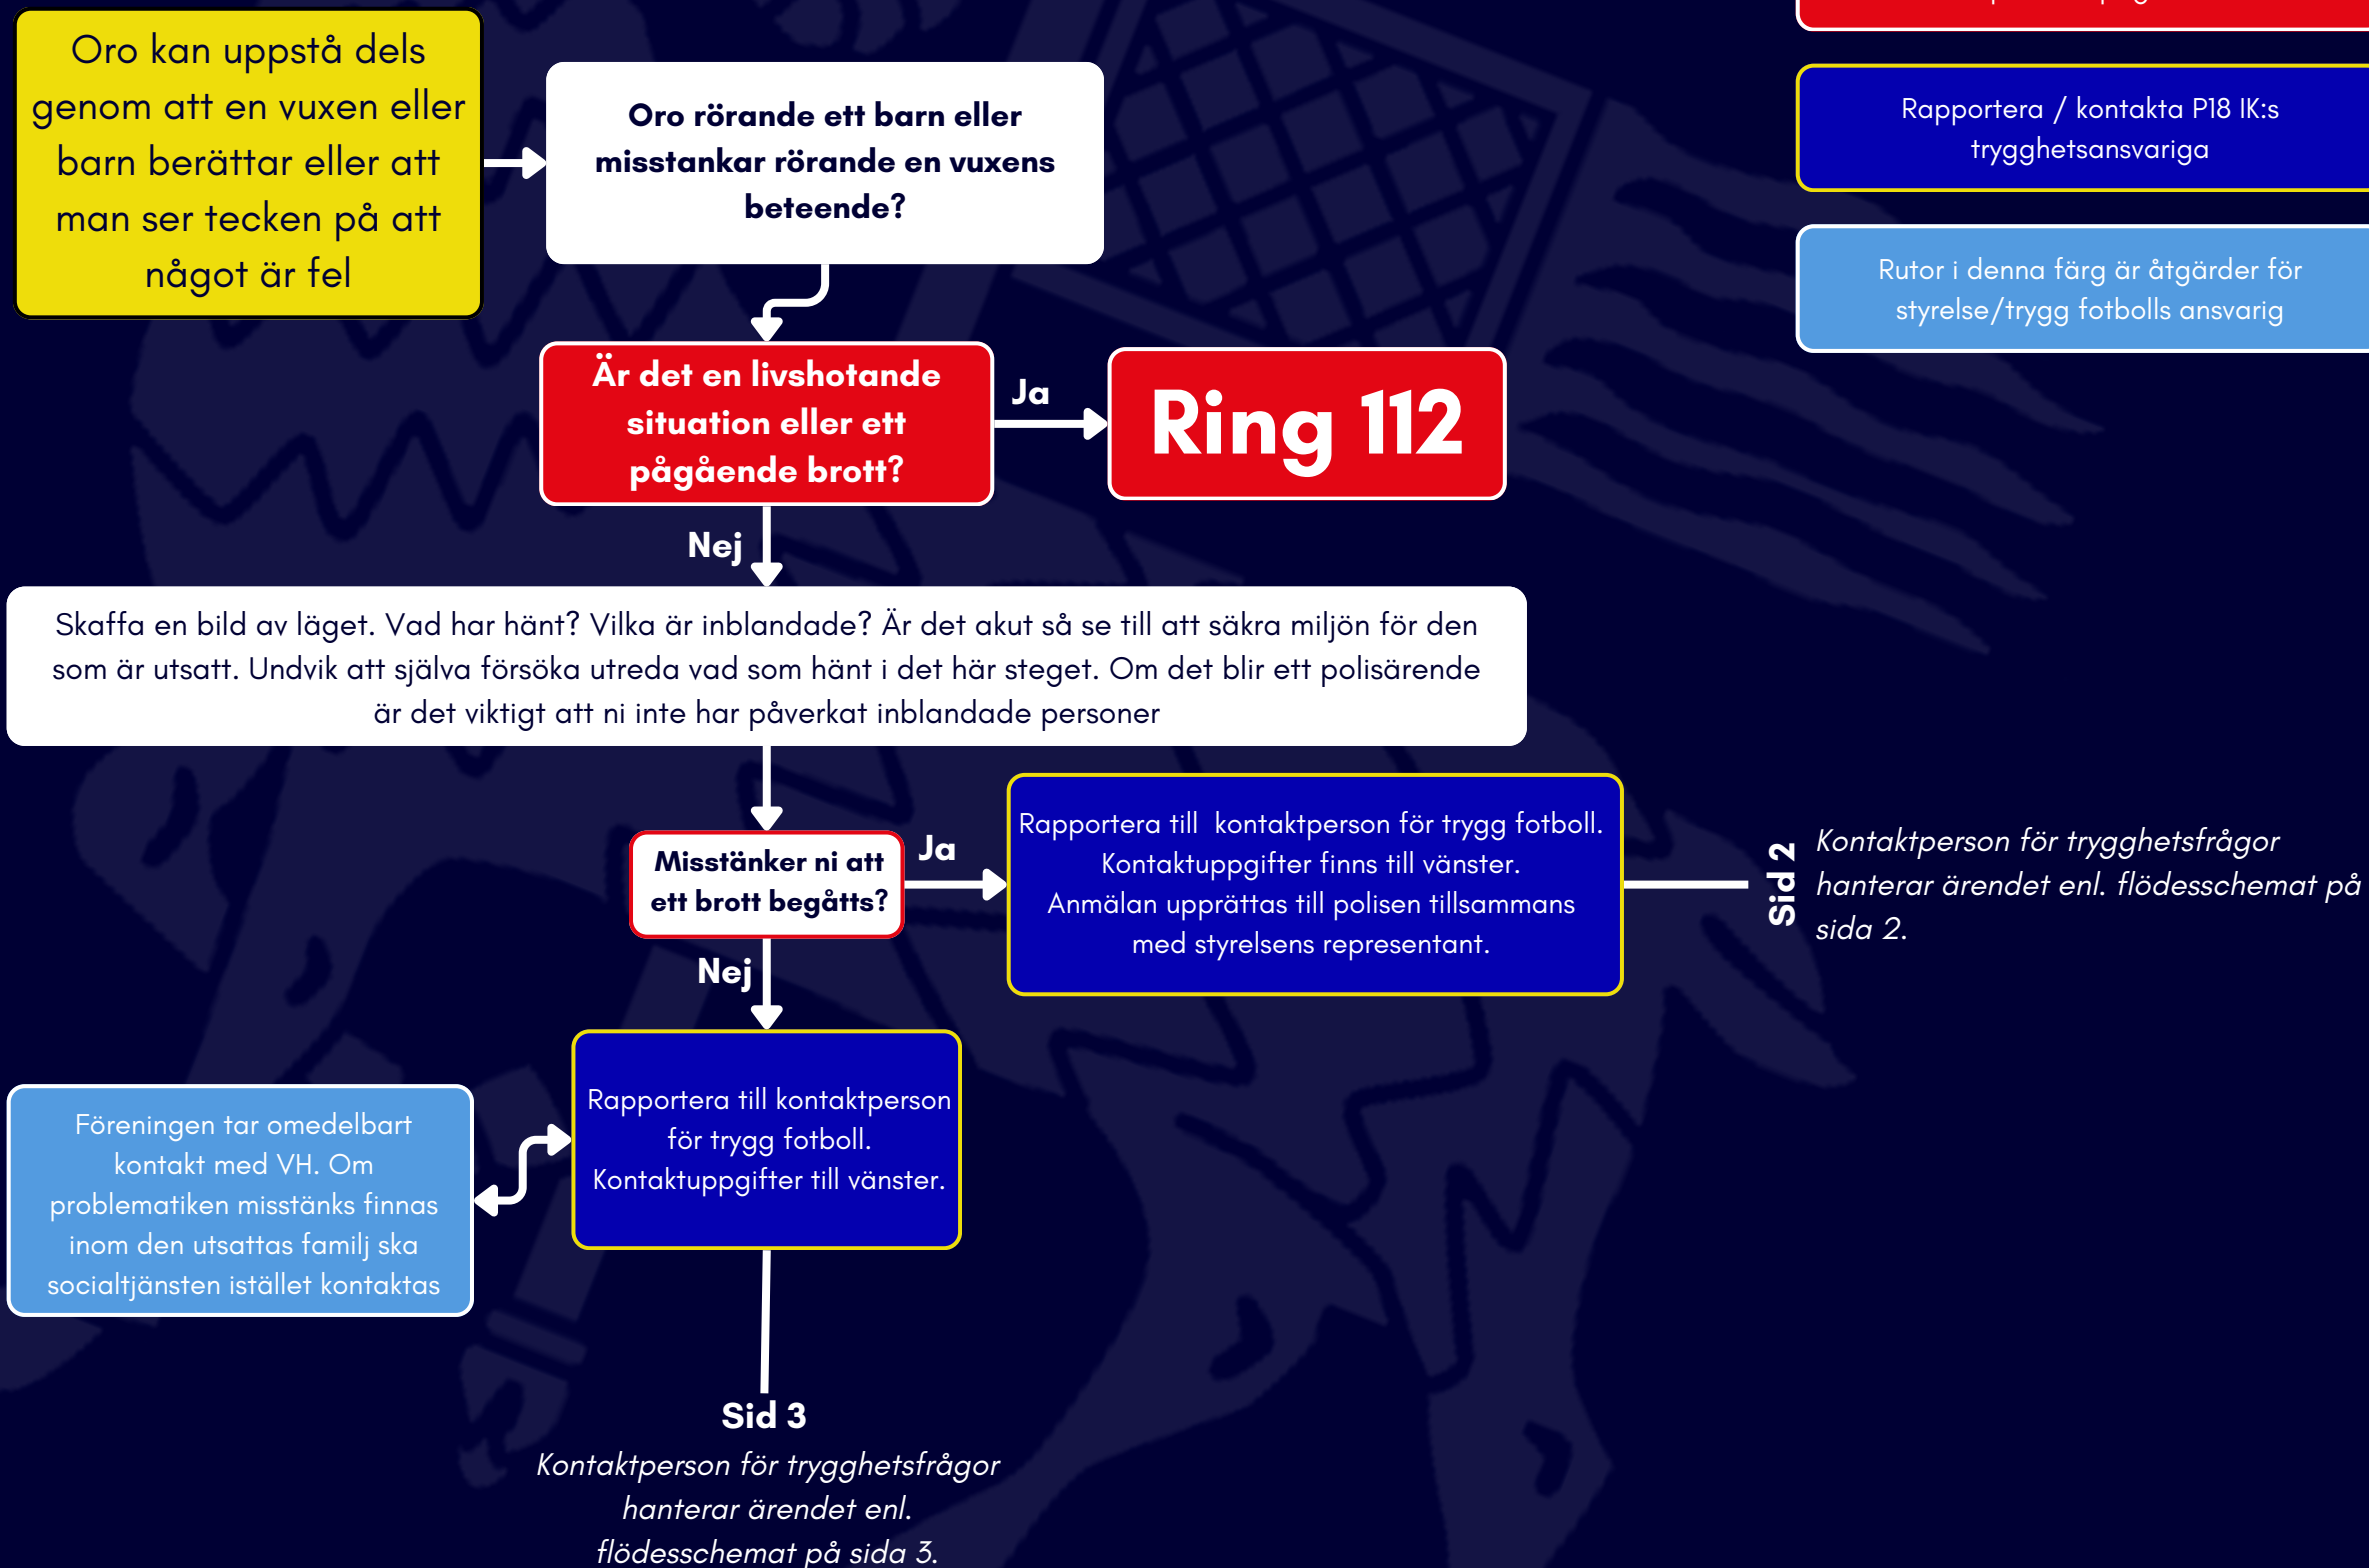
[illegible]

Oro kan uppstå dels genom att en vuxen eller barn berättar eller att man ser tecken på att något är fel

Oro rörande ett barn eller misstankar rörande en vuxens beteende?

Rapportera / kontakta P18 IK:s trygghetsansvariga

Rutor i denna färg är åtgärder för styrelse/trygg fotbolls ansvarig

Är det en livshotande situation eller ett pågående brott?

Ja

Ring 112

Nej

Skaffa en bild av läget. Vad har hänt? Vilka är inblandade? Är det akut så se till att säkra miljön för den som är utsatt. Undvik att själva försöka utreda vad som hänt i det här steget. Om det blir ett polisärende är det viktigt att ni inte har påverkat inblandade personer

Misstänker ni att ett brott begåtts?

Ja

Rapportera till kontaktperson för trygg fotboll. Kontaktuppgifter finns till vänster. Anmälan upprättas till polisen tillsammans med styrelsens representant.

Sid 2

Kontaktperson för trygghetsfrågor hanterar ärendet enl. flödesschemat på sida 2.

Nej

Föreningen tar omedelbart kontakt med VH. Om problematiken misstänks finnas inom den utsattas familj ska socialtjänsten istället kontaktas

Rapportera till kontaktperson för trygg fotboll. Kontaktuppgifter till vänster.

Sid 3

Kontaktperson för trygghetsfrågor hanterar ärendet enl. flödesschemat på sida 3.